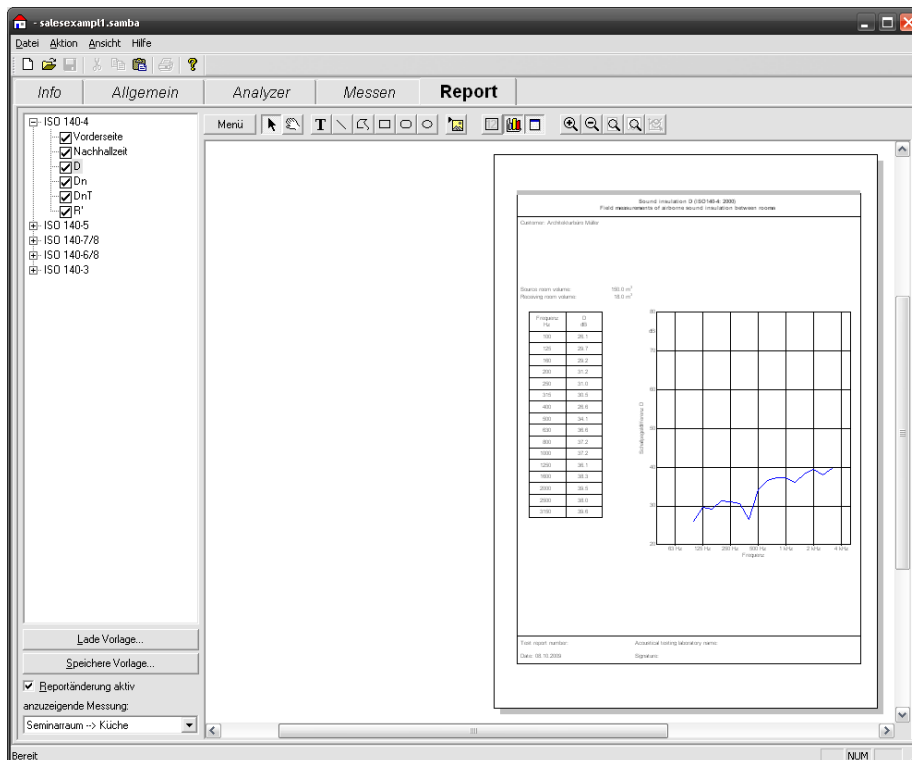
- salesexampt1.samba

Datei Aktion Ansicht Hilfe

Info | Allgemein | Analyzer | Messen | Report

ISO 140-4
Vorderseite
Nachhallzeit
D
Dn
DnT
R'
ISO 140-5
ISO 140-7/8
ISO 140-6/8
ISO 140-3

Menü

Sound insulation D (ISO140-4: 2000)
Field measurements of airborne sound insulation between rooms

Customer: Architekturbüro Maller

Source room volume: 150.0 $m^3$
Receiving room volume: 18.0 $m^3$

| Frequenz Hz | D dB |
|---|---|
| 100 | 25.1 |
| 125 | 29.7 |
| 160 | 29.2 |
| 200 | 31.2 |
| 250 | 31.0 |
| 315 | 30.5 |
| 400 | 26.6 |
| 500 | 34.1 |
| 630 | 36.6 |
| 800 | 37.2 |
| 1000 | 37.2 |
| 1250 | 36.1 |
| 1600 | 38.3 |
| 2000 | 39.5 |
| 2500 | 38.0 |
| 3150 | 39.6 |

80
dB
70
60
50
40
30
20
63 Hz 125 Hz 250 Hz 500 Hz 1 kHz 2 kHz 4 kHz
Frequenz
Schallpegeldifferenz D

Test report number:
Acoustical testing laboratory name:
Date: 08.10.2009
Signature:

Lade Vorlage...
Speichere Vorlage...
Reportänderung aktiv
anzuzeigende Messung:
Seminarraum --> Küche

Bereit
NUM